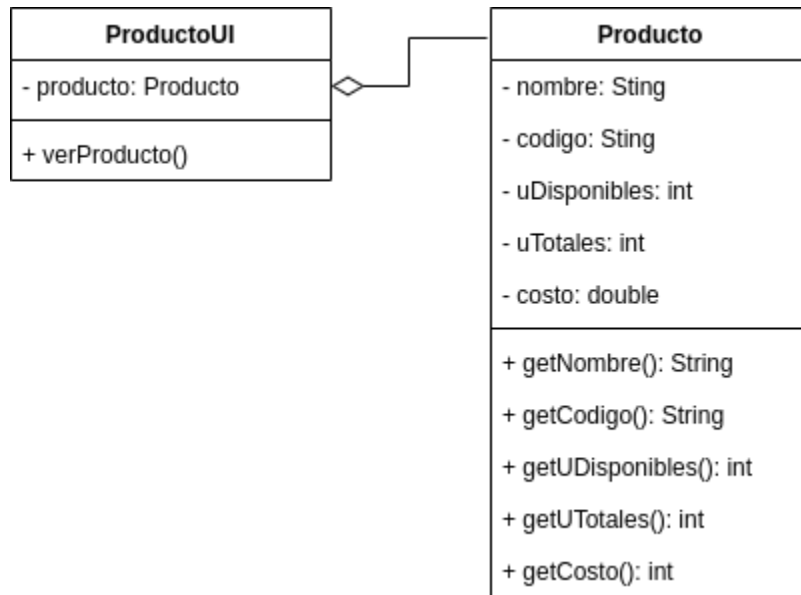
ProductoUI

- producto: Producto

+ verProducto()

Producto

- nombre: Sting

- codigo: Sting

- uDisponibles: int

- uTotales: int

- costo: double

+ getNombre(): String

+ getCodigo(): String

+ getUDisponibles(): int

+ getUTotales(): int

+ getCosto(): int